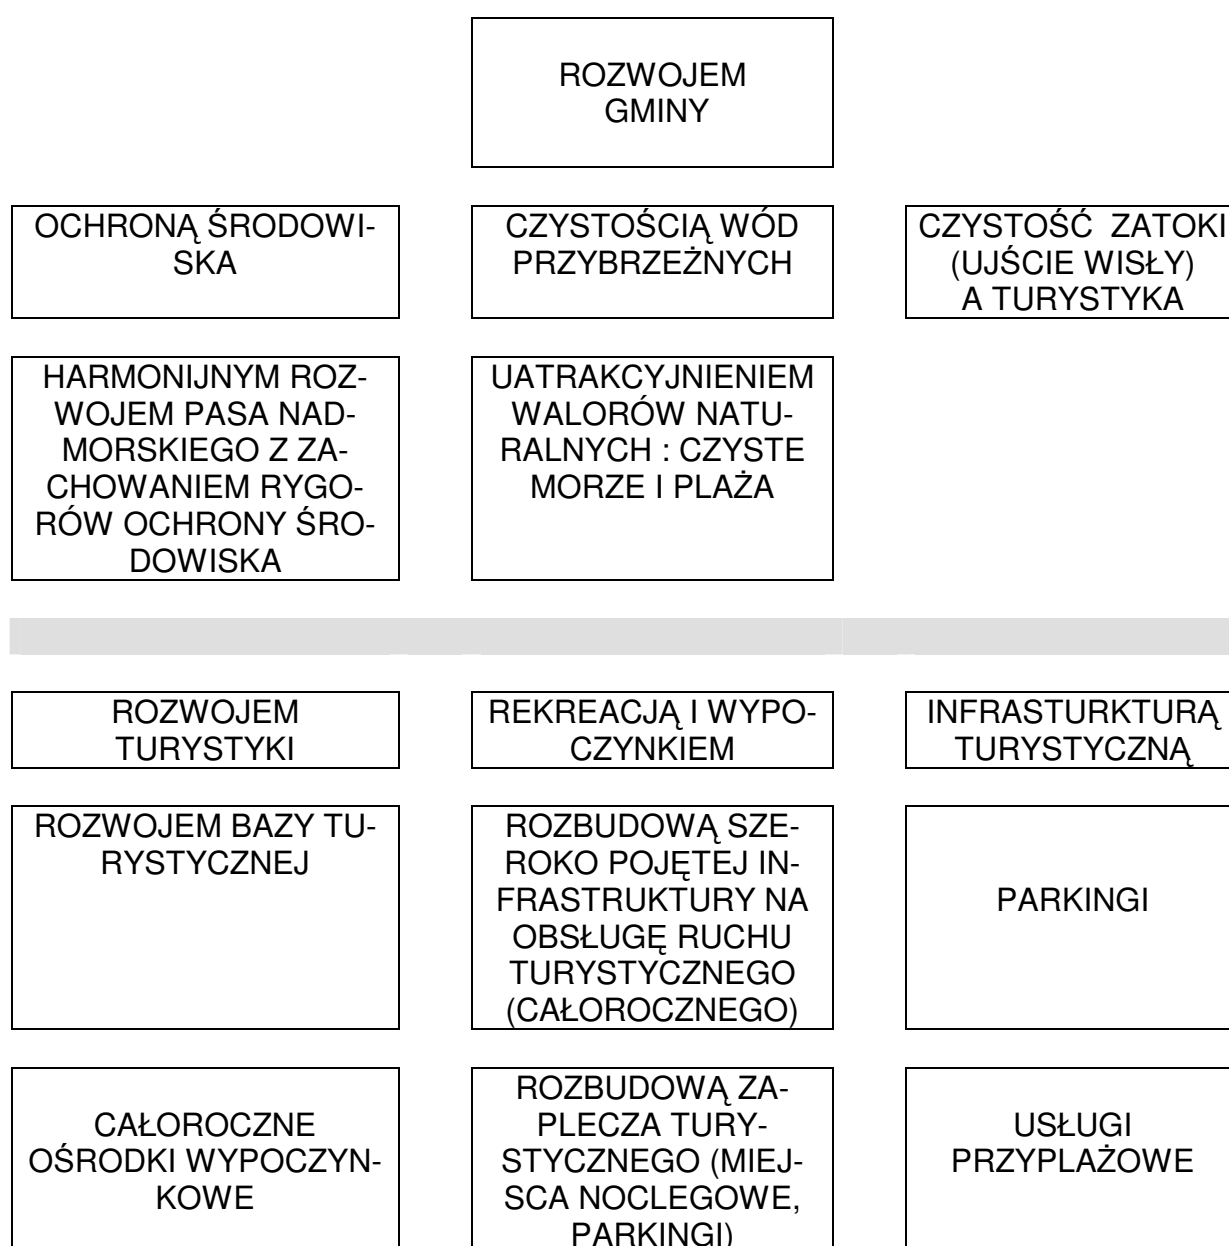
ROZWOJEM GMINY

OCHRONĄ ŚRODOWISKA

CZYSTOŚCIĄ WÓD PRZYBRZEŻNYCH

CZYSTOŚĆ ZATOKI (UJŚCIE WISŁY) A TURYSTYKA

HARMONIJNYM ROZWOJEM PASA NADMORSKIEGO Z ZACHOWANIEM RYGORÓW OCHRONY ŚRODOWISKA

UATRAKCYJNIENIEM WALORÓW NATURALNYCH : CZYSTE MORZE I PLAŻA

ROZWOJEM TURYSTYKI

REKREACJĄ I WYPOCZYNKIEM

INFRASTURKTURĄ TURYSTYCZNĄ

ROZWOJEM BAZY TURYSTYCZNEJ

ROZBUDOWĄ SZEROKO POJĘTEJ INFRASTRUKTURY NA OBSŁUGĘ RUCHU TURYSTYCZNEGO (CAŁOROCZNEGO)

PARKINGI

CAŁOROCZNE OŚRODKI WYPOCZYNKOWE

ROZBUDOWĄ ZAPLECZA TURYSTYCZNEGO (MIEJSCA NOCLEGOWE, PARKINGI)

USŁUGI PRZYPLAŻOWE